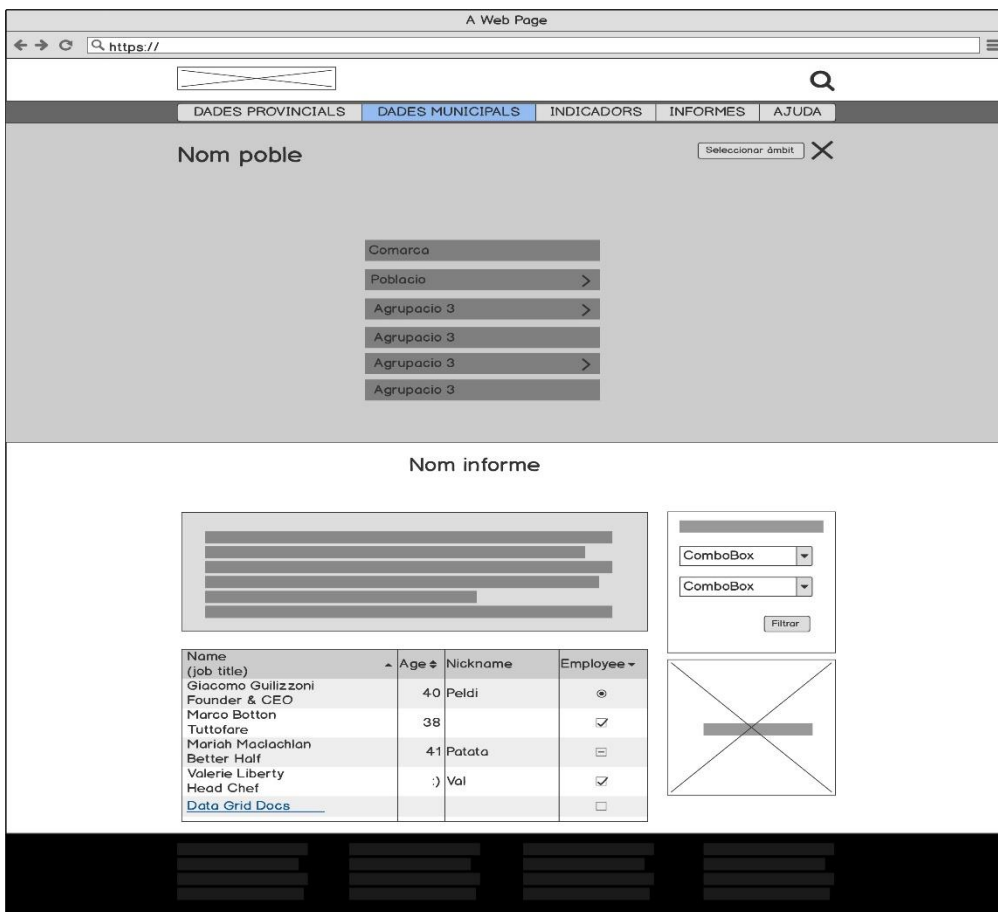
A Web Page

https://

DADES PROVINCIALS | DADES MUNICIPALS | INDICADORS | INFORMES | AJUDA

Nom poble

Seleccionar àmbit

Comarca
Poblacio
Agrupacio 3
Agrupacio 3
Agrupacio 3
Agrupacio 3

Nom informe

ComboBox
ComboBox
Filtrar

| Name (job title) | Age | Nickname | Employee |
|---|---|---|---|
| Giacomo Guilizzoni Founder & CEO | 40 | Peldi | |
| Marco Botton Tuttofare | 38 | | |
| Mariah Maclachlan Better Half | 41 | Patata | |
| Valerie Liberty Head Chef | :) | Val | |
| Data Grid Docs | | | |